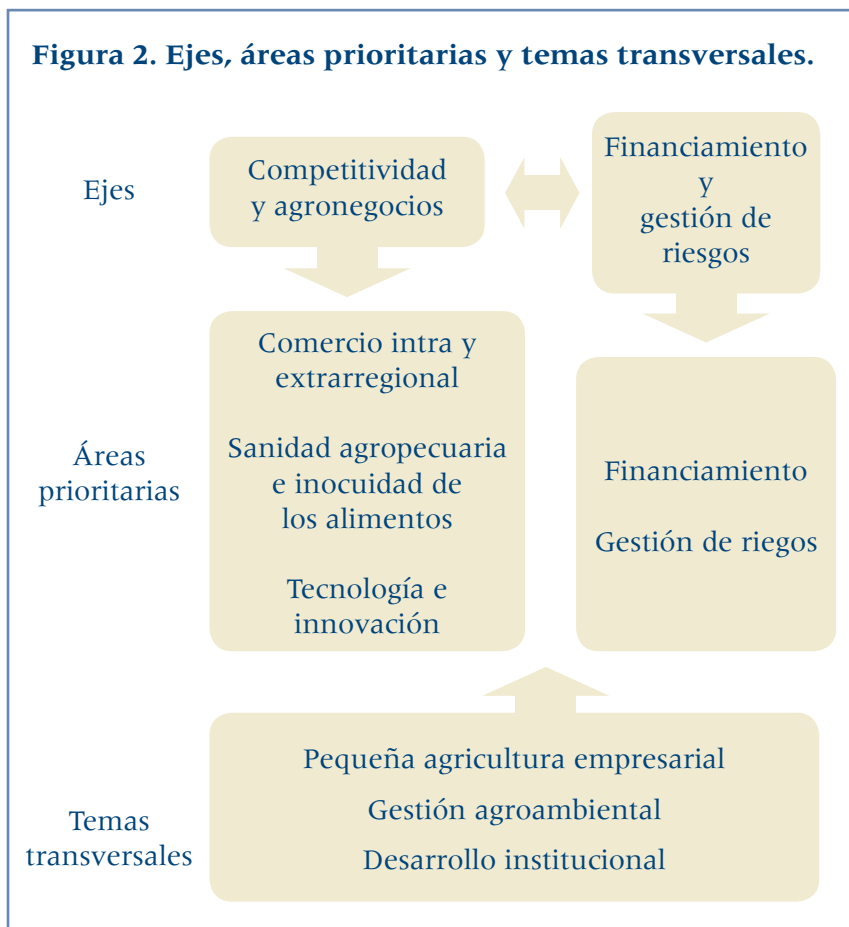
Figura 2. Ejes, áreas prioritarias y temas transversales.

Ejes

Competitividad y agronegocios

Financiamiento y gestión de riesgos

Áreas prioritarias

Comercio intra y extrarregional

Sanidad agropecuaria e inocuidad de los alimentos

Tecnología e innovación

Financiamiento

Gestión de riegos

Temas transversales

Pequeña agricultura empresarial

Gestión agroambiental

Desarrollo institucional